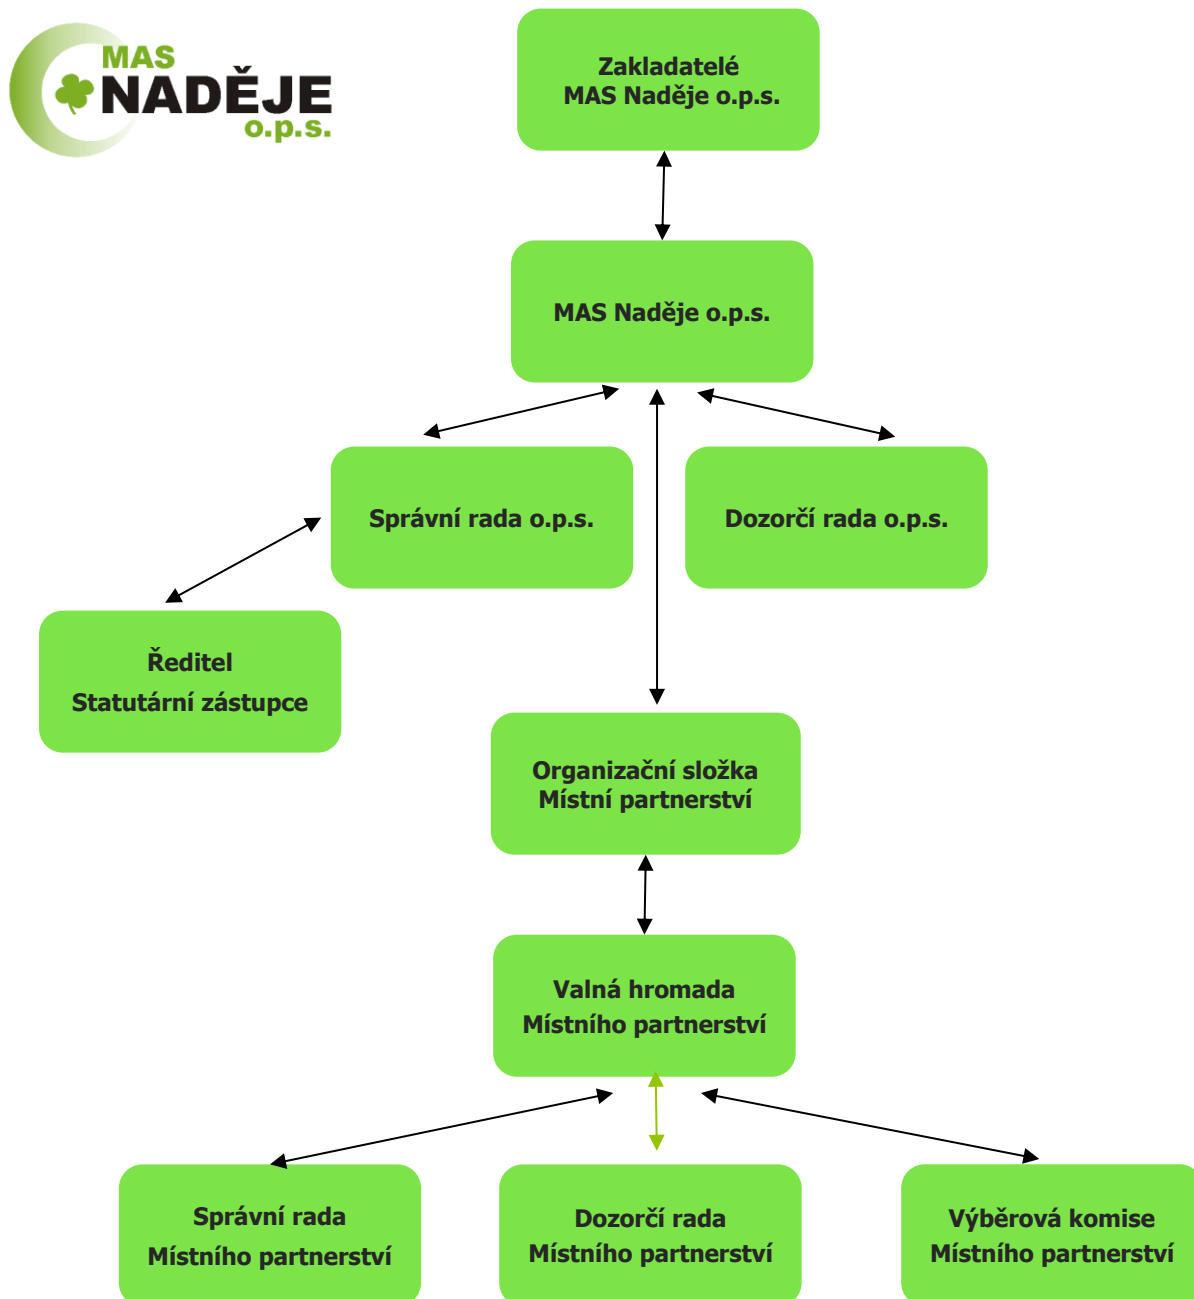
MAS NADĚJE o.p.s.

Zakladatelé MAS Naděje o.p.s.

MAS Naděje o.p.s.

Správní rada o.p.s.

Dozorčí rada o.p.s.

Ředitel Statutární zástupce

Organizační složka Místní partnerství

Valná hromada Místního partnerství

Správní rada Místního partnerství

Dozorčí rada Místního partnerství

Výběrová komise Místního partnerství